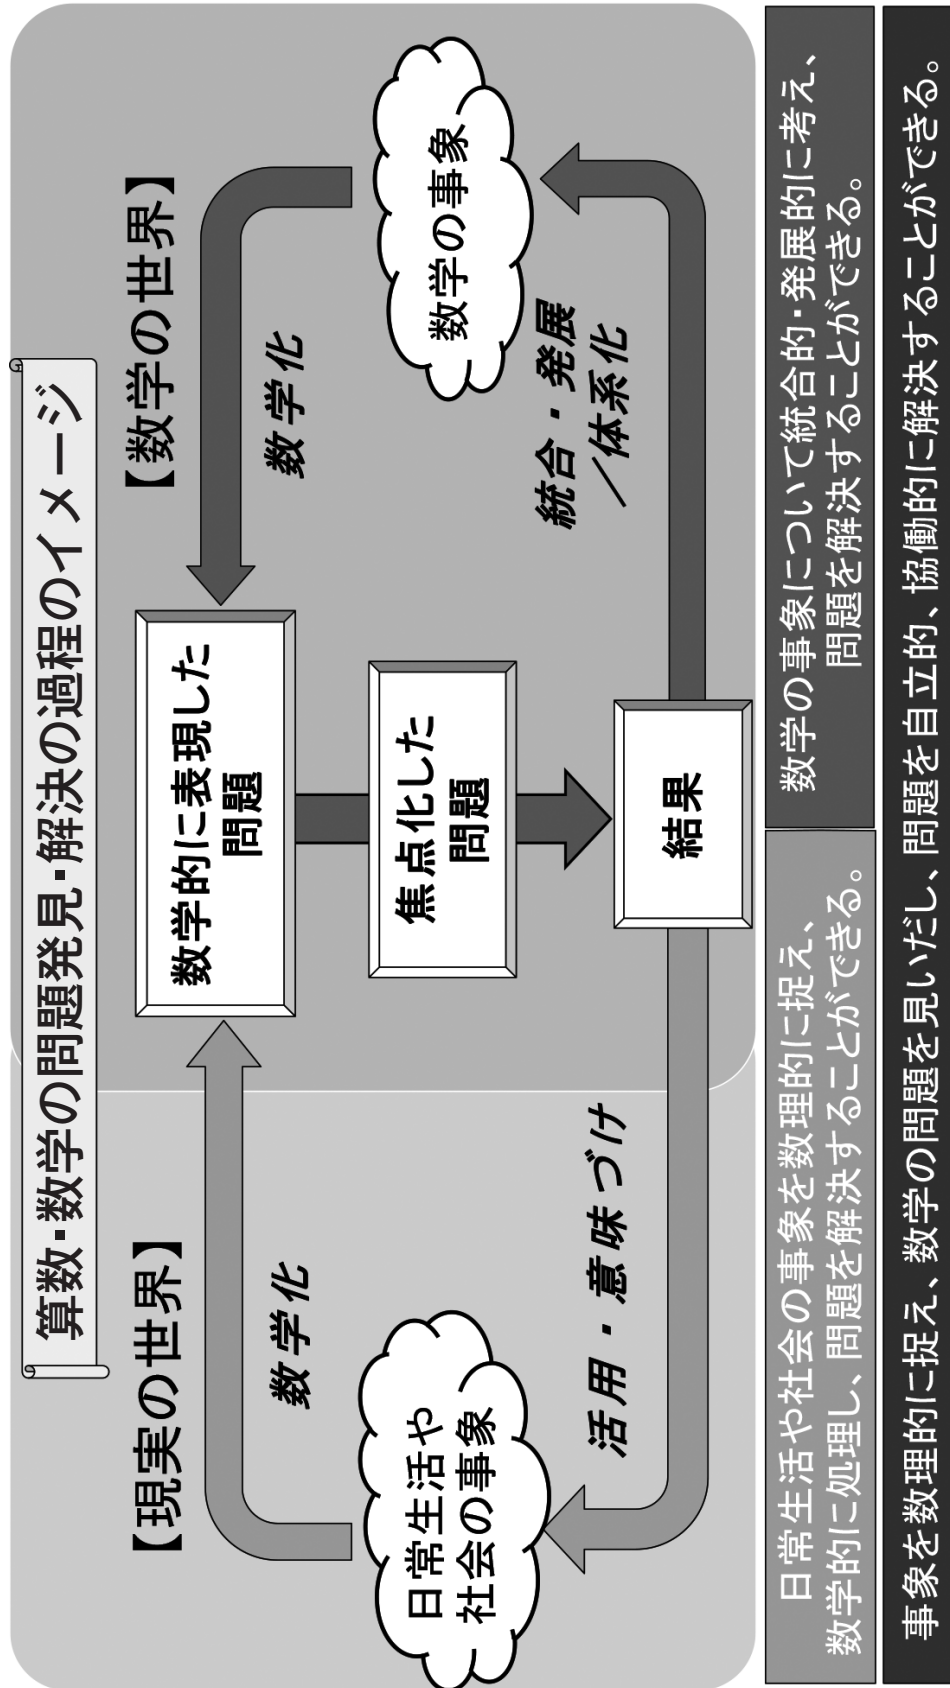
算数・数学の問題発見・解決の過程のイメージ

【現実の世界】

【数学の世界】

日常生活や社会の事象

数学化

数学的に表現した問題

数学化

数学の事象

焦点化した問題

結果

活用・意味づけ

統合・発展／体系化

日常生活や社会の事象を数理的に捉え、数学的に処理し、問題を解決することができる。

数学の事象について統合的・発展的に考え、問題を解決することができる。

事象を数理的に捉え、数学の問題を見いだし、問題を自立的、協働的に解決することができる。